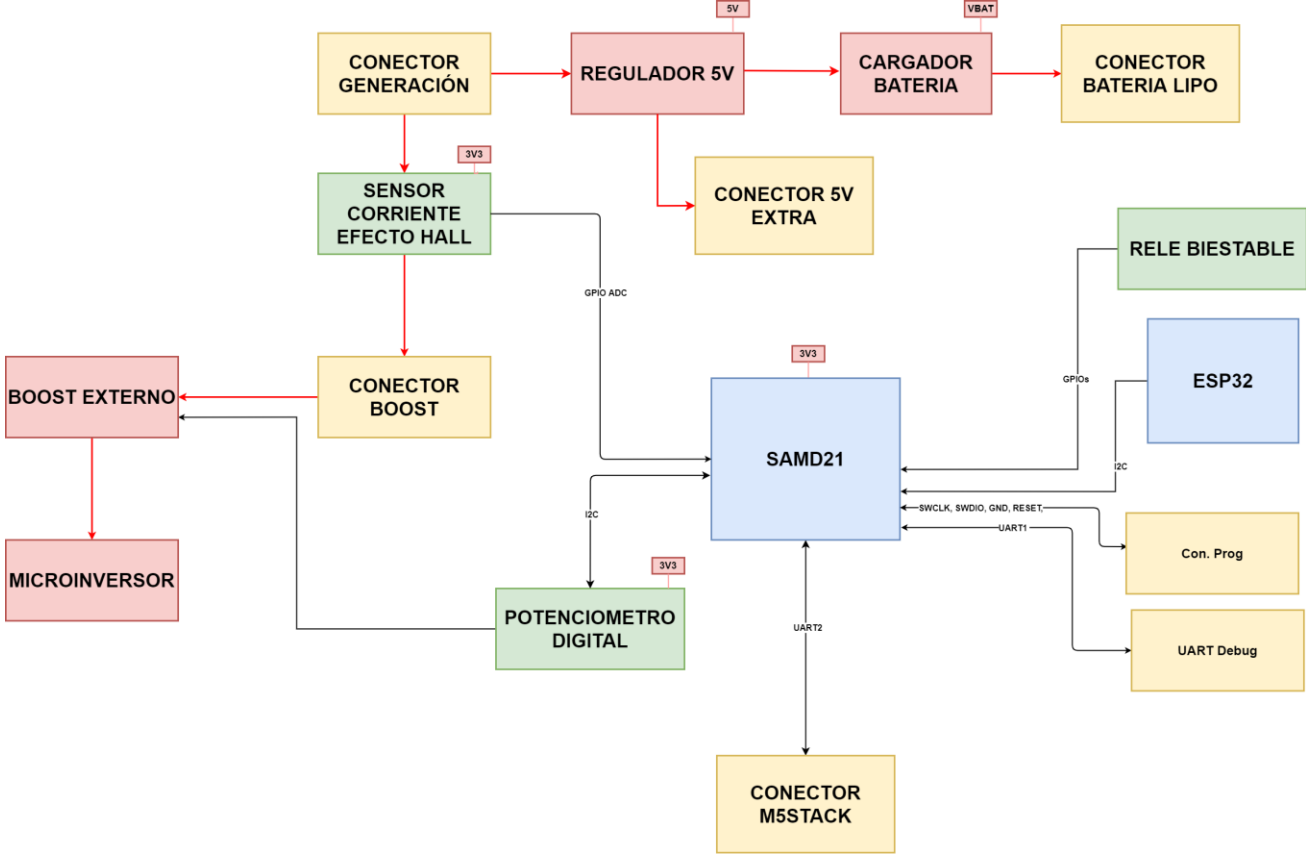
5V

VBAT

CONECTOR GENERACIÓN

REGULADOR 5V

CARGADOR BATERIA

CONECTOR BATERIA LIPO

3V3

SENSOR CORRIENTE EFECTO HALL

CONECTOR 5V EXTRA

RELE BIESTABLE

GPIO ADC

BOOST EXTERNO

CONECTOR BOOST

3V3

ESP32

GPIOs

SAMD21

I2C

I2C

SWCLK, SWDIO, GND, RESET,

UART1

Con. Prog

MICROINVERSOR

3V3

POTENCIOMETRO DIGITAL

UART2

UART Debug

CONECTOR M5STACK